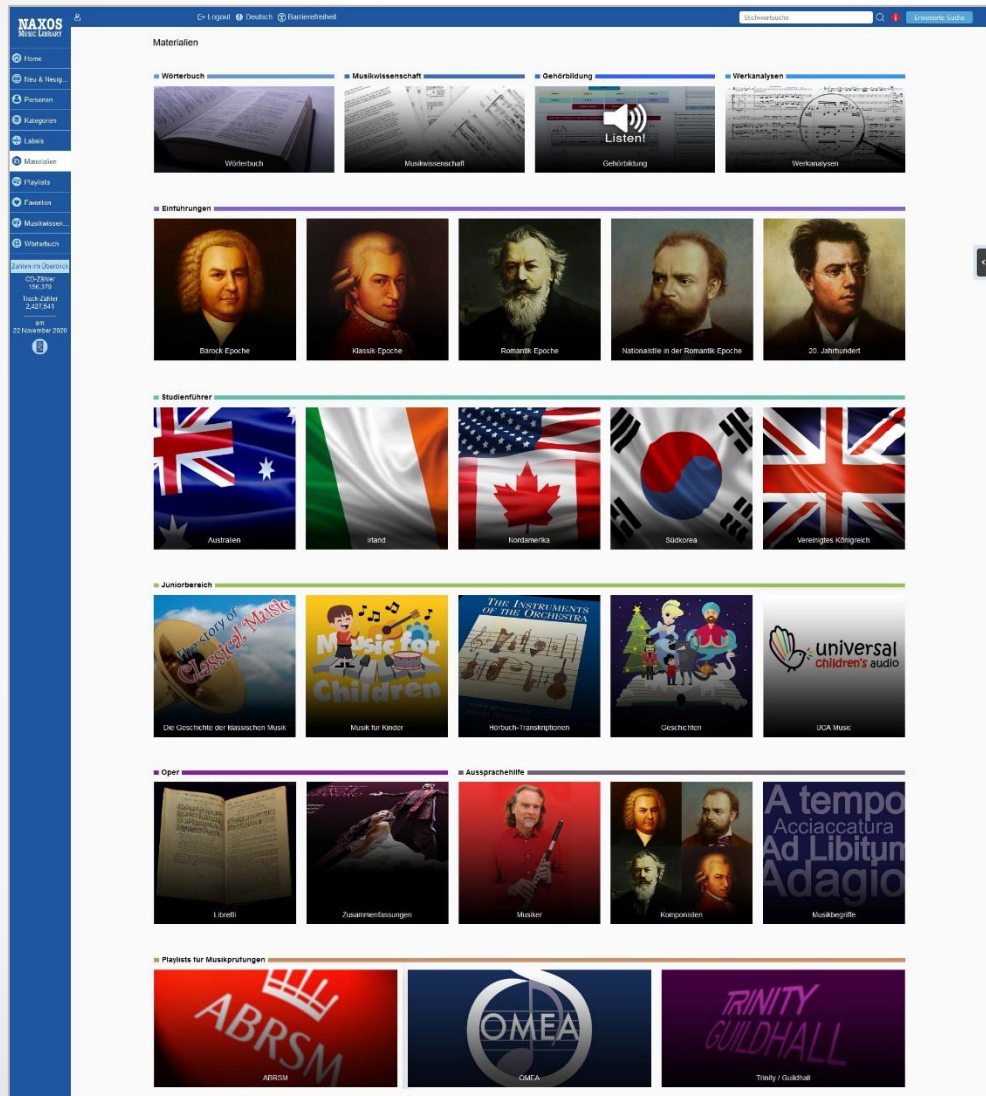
NAXOS MUSIC LIBRARY

Logout Deutsch Barrierefreiheit

Stichwortsuche

Erweiterte Suche

Home
Neu & Neug...
Personen
Kategorien
Labels
Materialien
Playlists
Favoriten
Musikwissen...
Wörterbuch

Zahlen im Überblick
CD-Zähler 156,370
Track Zähler 2,427,541
am 22 November 2020

Materialien

Wörterbuch
Wörterbuch

Musikwissenschaft
Musikwissenschaft

Gehörbildung
Listen!
Gehörbildung

Werkanalysen
Werkanalysen

Einführungen
Barock Epoche
Klassik Epoche
Romantik Epoche
Nationalstile in der Romantik-Epoche
20. Jahrhundert

Studienführer
Australien
Irland
Nordamerika
Südkorea
Vereinigtes Königreich

Juniorbereich
The story of Classical Music
Die Geschichte der klassischen Musik
Music for Children
Musik für Kinder
THE INSTRUMENTS OF THE ORCHESTRA
Hörbuch-Transkriptionen
Geschichten
universal children's audio
UCA Music

Oper
Libretti
Zusammenfassungen

Aussprachehilfe
Musiker
Komponisten
A tempo Acciaccatura Ad Libitum Adagio
Musikbegriffe

Playlists für Musikprüfungen
ABRSM
ABRSM
OMEA
OMEA
TRINITY GUILDHALL
Trinity / Guildhall